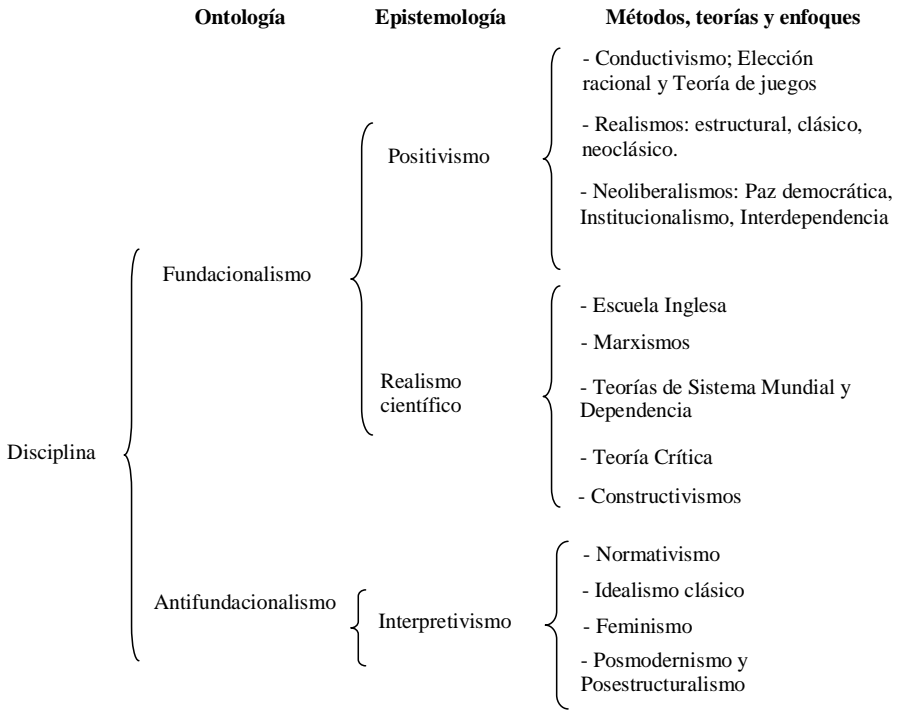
**Ontología** **Epistemología** **Métodos, teorías y enfoques**

Disciplina

Fundacionalismo

Positivismo

- Conductivismo; Elección racional y Teoría de juegos

- Realismos: estructural, clásico, neoclásico.

- Neoliberalismos: Paz democrática, Institucionalismo, Interdependencia

Realismo científico

- Escuela Inglesa

- Marxismos

- Teorías de Sistema Mundial y Dependencia

- Teoría Crítica

- Constructivismos

Antifundacionalismo

Interpretivismo

- Normativismo

- Idealismo clásico

- Feminismo

- Posmodernismo y Posestructuralismo